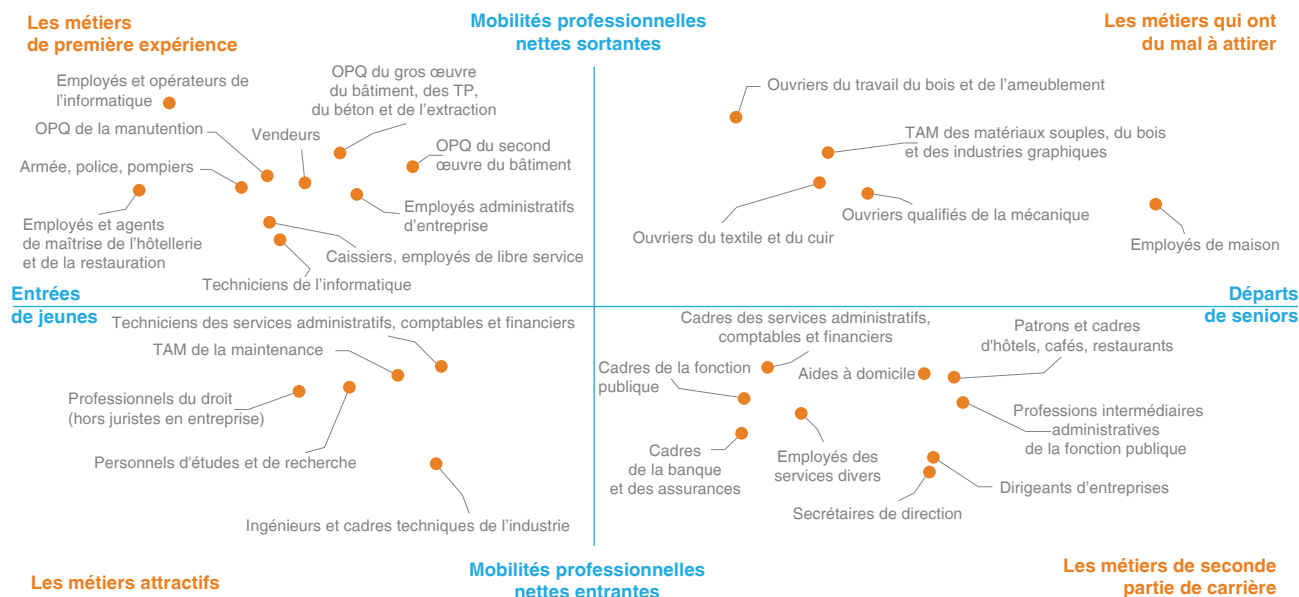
Les métiers de première expérience

Mobilités professionnelles nettes sortantes

Les métiers qui ont du mal à attirer

Employés et opérateurs de l'informatique

OPQ du gros œuvre du bâtiment, des TP, du béton et de l'extraction

OPQ de la manutention

Vendeurs

OPQ du second œuvre du bâtiment

Armée, police, pompiers

Employés administratifs d'entreprise

Employés et agents de maîtrise de l'hôtellerie et de la restauration

Caissiers, employés de libre service

Techniciens de l'informatique

Ouvriers du travail du bois et de l'ameublement

TAM des matériaux souples, du bois et des industries graphiques

Ouvriers qualifiés de la mécanique

Ouvriers du textile et du cuir

Employés de maison

Entrées de jeunes

Départs de seniors

Techniciens des services administratifs, comptables et financiers

TAM de la maintenance

Professionnels du droit (hors juristes en entreprise)

Personnels d'études et de recherche

Ingénieurs et cadres techniques de l'industrie

Cadres des services administratifs, comptables et financiers

Patrons et cadres d'hôtels, cafés, restaurants

Cadres de la fonction publique

Aides à domicile

Professions intermédiaires administratives de la fonction publique

Cadres de la banque et des assurances

Employés des services divers

Dirigeants d'entreprises

Secrétaires de direction

Les métiers attractifs

Mobilités professionnelles nettes entrantes

Les métiers de seconde partie de carrière